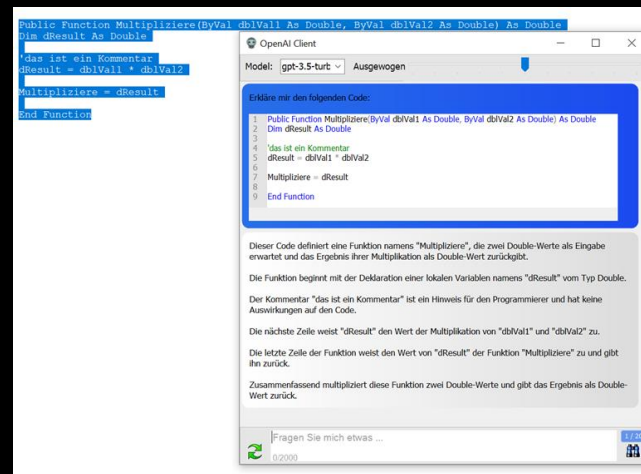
Public Function Multipliziere(ByVal dblVal1 As Double, ByVal dblVal2 As Double) As Double
Dim dResult As Double

'das ist ein Kommentar
dResult = dblVal1 * dblVal2

Multipliziere = dResult

End Function

OpenAI Client

Model: gpt-3.5-turb Ausgewogen

Erkläre mir den folgenden Code:

1 Public Function Multipliziere(ByVal dblVal1 As Double, ByVal dblVal2 As Double) As Double
2 Dim dResult As Double
3
4 'das ist ein Kommentar
5 dResult = dblVal1 * dblVal2
6
7 Multipliziere = dResult
8
9 End Function

Dieser Code definiert eine Funktion namens "Multipliziere", die zwei Double-Werte als Eingabe erwartet und das Ergebnis ihrer Multiplikation als Double-Wert zurückgibt.

Die Funktion beginnt mit der Deklaration einer lokalen Variablen namens "dResult" vom Typ Double.

Der Kommentar "das ist ein Kommentar" ist ein Hinweis für den Programmierer und hat keine Auswirkungen auf den Code.

Die nächste Zeile weist "dResult" den Wert der Multiplikation von "dblVal1" und "dblVal2" zu.

Die letzte Zeile der Funktion weist den Wert von "dResult" der Funktion "Multipliziere" zu und gibt ihn zurück.

Zusammenfassend multipliziert diese Funktion zwei Double-Werte und gibt das Ergebnis als Double-Wert zurück.

Fragen Sie mich etwas ...
0/2000
1/3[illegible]